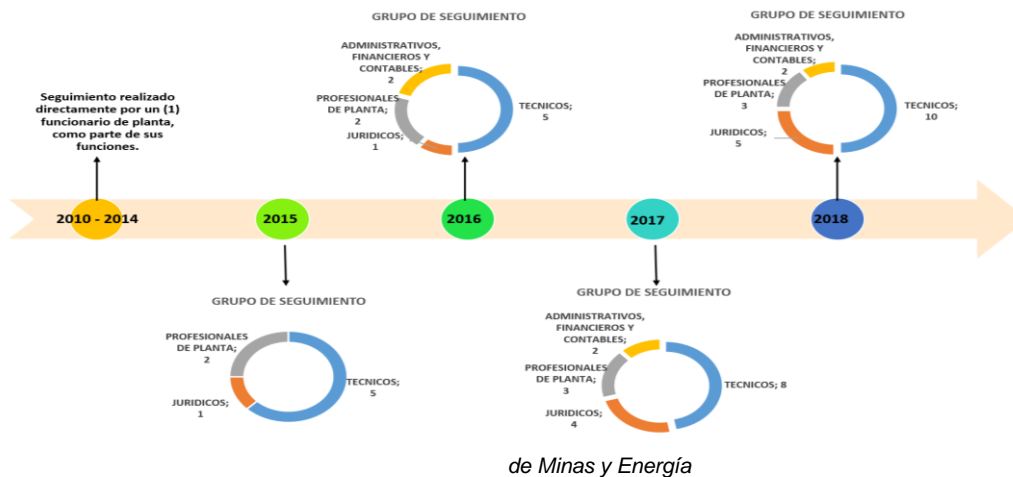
Seguimiento realizado directamente por un (1) funcionario de planta, como parte de sus funciones.

2010 - 2014

2015

GRUPO DE SEGUIMIENTO

PROFESIONALES DE PLANTA; 2

JURIDICOS; 1

TECNICOS; 5

GRUPO DE SEGUIMIENTO

ADMINISTRATIVOS, FINANCIEROS Y CONTABLES; 2

PROFESIONALES DE PLANTA; 2

JURIDICOS; 1

TECNICOS; 5

2016

2017

GRUPO DE SEGUIMIENTO

ADMINISTRATIVOS, FINANCIEROS Y CONTABLES; 2

PROFESIONALES DE PLANTA; 3

JURIDICOS; 4

TECNICOS; 8

GRUPO DE SEGUIMIENTO

ADMINISTRATIVOS, FINANCIEROS Y CONTABLES; 2

PROFESIONALES DE PLANTA; 3

JURIDICOS; 5

TECNICOS; 10

2018

de Minas y Energía